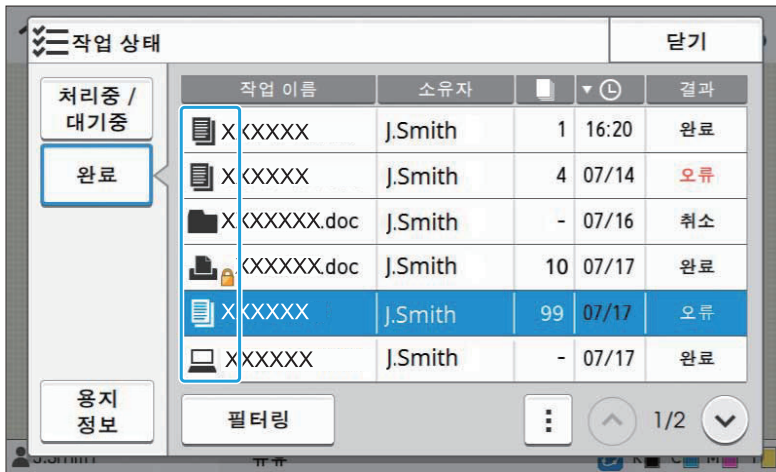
작업 상태

닫기

처리중 / 대기중

완료

용지 정보

| 작업 이름 | 소유자 | | ▾ | 결과 |
|---|---|---|---|---|
| XXXXXX | J.Smith | 1 | 16:20 | 완료 |
| XXXXXX | J.Smith | 4 | 07/14 | 오류 |
| XXXXXXX.doc | J.Smith | - | 07/16 | 취소 |
| XXXXXX.doc | J.Smith | 10 | 07/17 | 완료 |
| XXXXXX | J.Smith | 99 | 07/17 | 오류 |
| XXXXXX | J.Smith | - | 07/17 | 완료 |

필터링

1/2

J.Smith

K C M Y